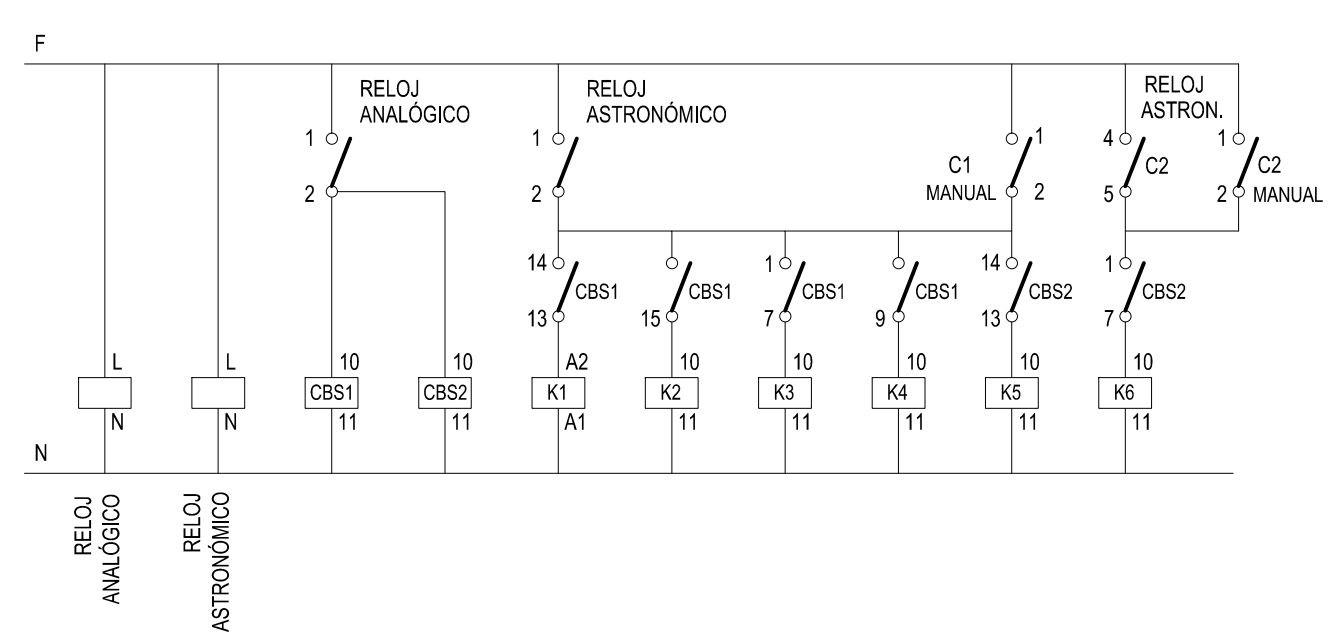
F

RELOJ ANALÓGICO

RELOJ ASTRONÓMICO

RELOJ ASTRON.

1
2

1
2

1
C1
MANUAL
2

4
C2
5

1
C2
2
MANUAL

14
CBS1
13

CBS1
15

1
CBS1
7

CBS1
9

14
CBS2
13

1
CBS2
7

L
N

L
N

10
CBS1
11

10
CBS2
11

A2
K1
A1

10
K2
11

10
K3
11

10
K4
11

10
K5
11

10
K6
11

N

RELOJ ANALÓGICO

RELOJ ASTRONÓMICO